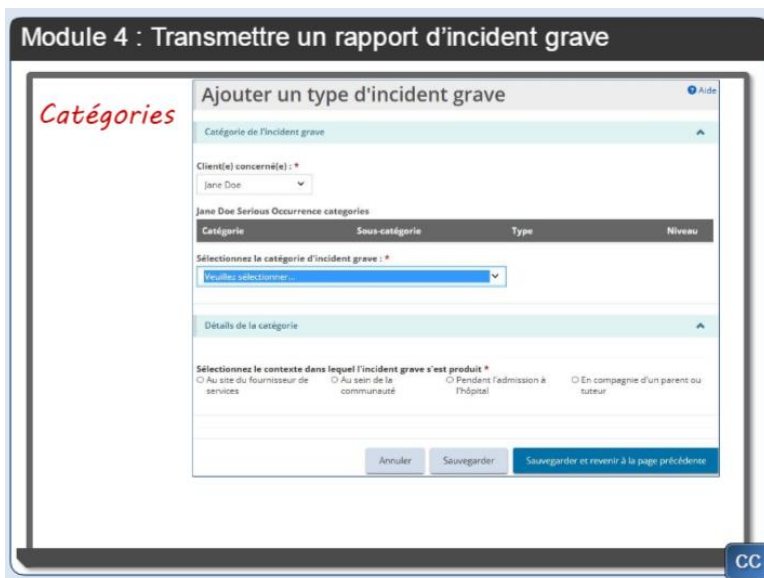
Module 4 : Transmettre un rapport d'incident grave

Catégories

Ajouter un type d'incident grave

Aide

Catégorie de l'incident grave

Client(e) concerné(e) : *

Jane Doe

Jane Doe Serious Occurrence categories

| Catégorie | Sous-catégorie | Type | Niveau |
|---|---|---|---|

Sélectionnez la catégorie d'incident grave : *

Veuillez sélectionner...

Détails de la catégorie

Sélectionnez le contexte dans lequel l'incident grave s'est produit *

Au site du fournisseur de services

Au sein de la communauté

Pendant l'admission à l'hôpital

En compagnie d'un parent ou tuteur

Annuler

Sauvegarder

Sauvegarder et revenir à la page précédente

CC